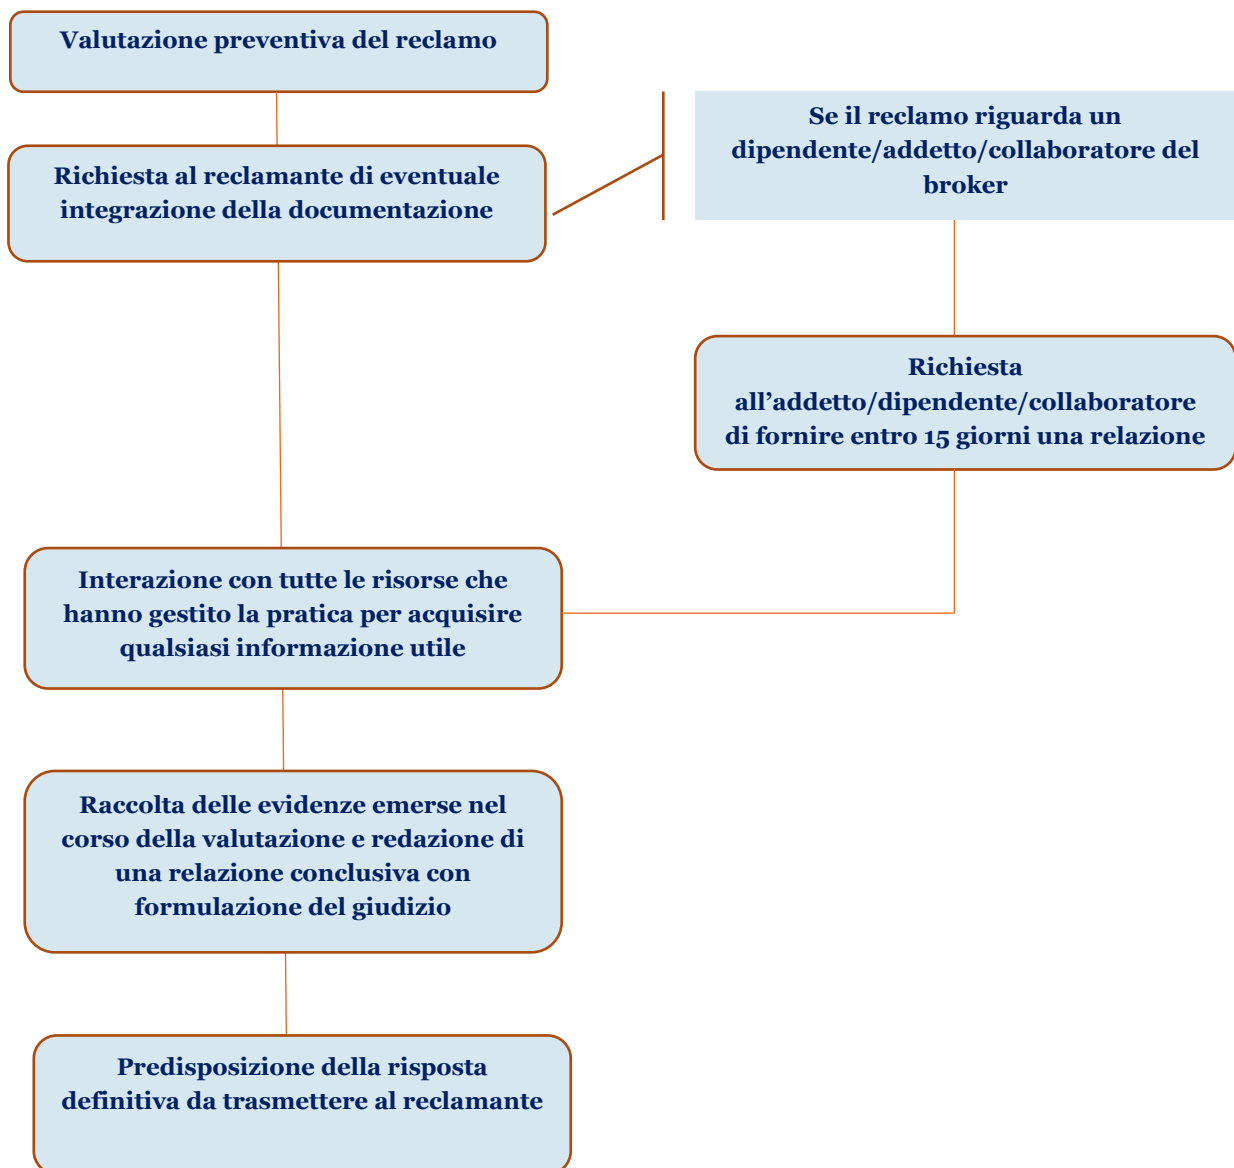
Valutazione preventiva del reclamo

Richiesta al reclamante di eventuale integrazione della documentazione

Se il reclamo riguarda un dipendente/addetto/collaboratore del broker

Richiesta all’addetto/dipendente/collaboratore di fornire entro 15 giorni una relazione

Interazione con tutte le risorse che hanno gestito la pratica per acquisire qualsiasi informazione utile

Raccolta delle evidenze emerse nel corso della valutazione e redazione di una relazione conclusiva con formulazione del giudizio

Predisposizione della risposta definitiva da trasmettere al reclamante